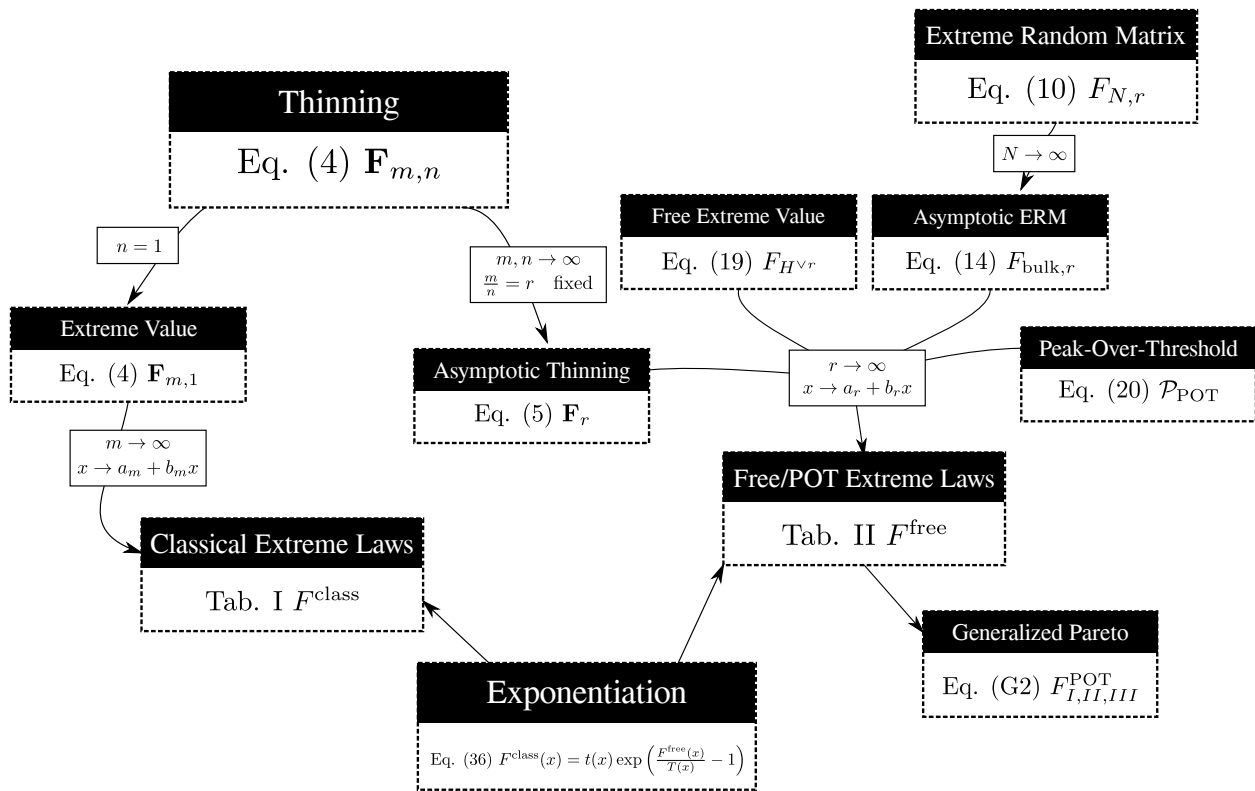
Extreme Random Matrix

Eq. (10) $F_{N,r}$

Thinning

Eq. (4) $\mathbf{F}_{m,n}$

$N \to \infty$

Free Extreme Value

Eq. (19) $F_{H^{\vee r}}$

Asymptotic ERM

Eq. (14) $F_{\text{bulk},r}$

$n = 1$

$m, n \to \infty$ $\frac{m}{n} = r$ fixed

Extreme Value

Eq. (4) $\mathbf{F}_{m,1}$

Asymptotic Thinning

Eq. (5) $\mathbf{F}_r$

$r \to \infty$ $x \to a_r + b_r x$

Peak-Over-Threshold

Eq. (20) $\mathcal{P}_{\text{POT}}$

$m \to \infty$ $x \to a_m + b_m x$

Free/POT Extreme Laws

Tab. II $F^{\text{free}}$

Classical Extreme Laws

Tab. I $F^{\text{class}}$

Generalized Pareto

Eq. (G2) $F^{\text{POT}}_{I,II,III}$

Exponentiation

Eq. (36) $F^{\text{class}}(x) = t(x) \exp\left(\frac{F^{\text{free}}(x)}{T(x)} - 1\right)$